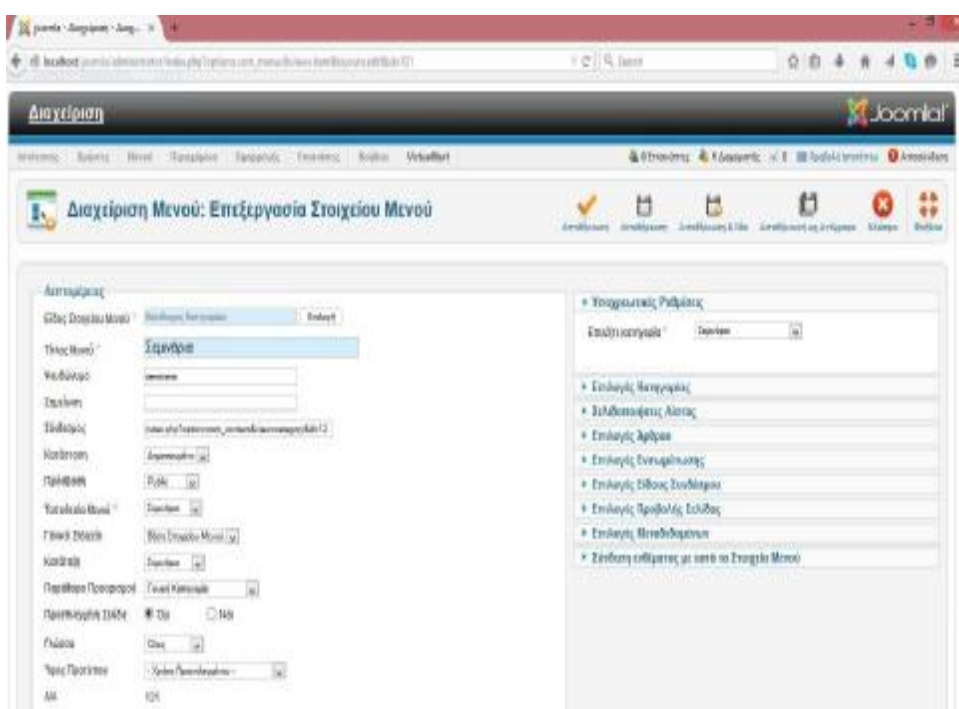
joomla - Διαχείριση - Διαχ...

localhost

Διαχείριση

Joomla!

Ιστότοπος Χρήστες Μενού Περιεχόμενο Εφαρμογές Επεκτάσεις Βοήθεια VirtueMart

Διαχείριση Μενού: Επεξεργασία Στοιχείου Μενού

Αποθήκευση Αποθήκευση Αποθήκευση & Νέο Αποθήκευση ως Αντίγραφο Κλείσιμο Βοήθεια

Λεπτομέρειες

Είδος Στοιχείου Μενού * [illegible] Επιλογή

Τίτλος Μενού * Σεμινάρια

Ψευδώνυμο seminaria

Σημείωση

Σύνδεσμος index.php?option=com_content&view=category&id=12

Κατάσταση Δημοσιευμένο

Πρόσβαση Public

Τοποθεσία Μενού * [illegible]

Γονικό Στοιχείο Βάση Στοιχείου Μενού

Κατάταξη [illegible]

Παράθυρο Προορισμού Γονικό Κατάλογο

Προεπιλεγμένη Σελίδα Όχι Ναι

Γλώσσα Όλες

Ύφος Προτύπου - Χρήση Προεπιλεγμένου -

ΑΑ 101

Υποχρεωτικές Ρυθμίσεις

Επιλέξτε κατηγορία * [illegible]

Επιλογές Κατηγορίας

Σελιδοποιήσεις Λίστας

Επιλογές Άρθρου

Επιλογές Ενσωμάτωσης

Επιλογές Είδους Συνδέσμου

Επιλογές Προβολής Σελίδας

Επιλογές Μεταδεδομένων

Σύνδεση ενθεμάτων με αυτό το Στοιχείο Μενού